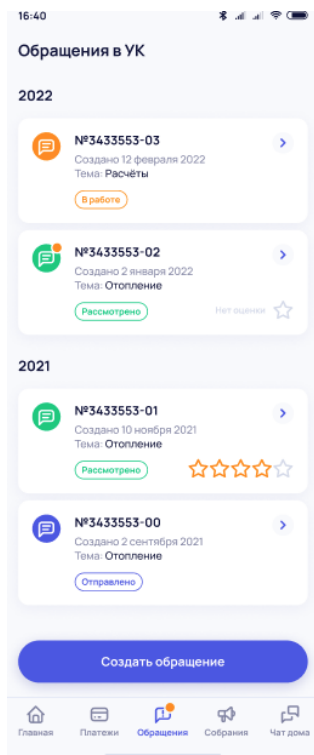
16:40

Обращения в УК

2022

№3433553-03
Создано 12 февраля 2022
Тема: Расчёты
В работе

№3433553-02
Создано 2 января 2022
Тема: Отопление
Рассмотрено
Нет оценки

2021

№3433553-01
Создано 10 ноября 2021
Тема: Отопление
Рассмотрено

№3433553-00
Создано 2 сентября 2021
Тема: Отопление
Отправлено

Создать обращение

Главная
Платежи
Обращения
Собрания
Чат дома